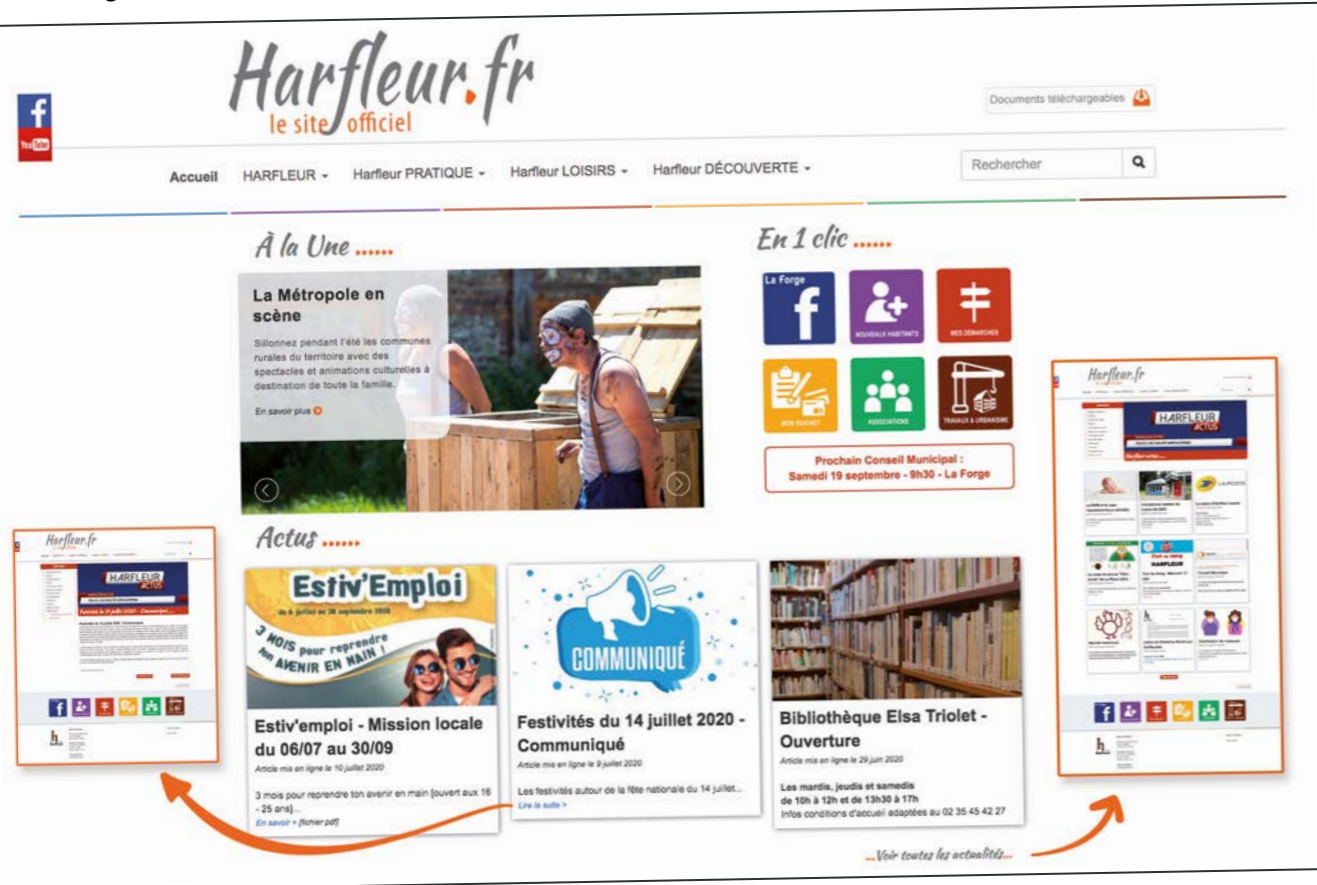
Harfleur.fr
le site officiel

Documents téléchargeables

Accueil HARFLEUR Harfleur PRATIQUE Harfleur LOISIRS Harfleur DÉCOUVERTE

Rechercher

À la Une ......

La Métropole en scène

Sillonnez pendant l'été les communes rurales du territoire avec des spectacles et animations culturelles à destination de toute la famille.

En savoir plus

En 1 clic ......

La Forge

NOUVEAUX HABITANTS

MES DÉMARCHES

MON GUICHET

ASSOCIATIONS

TRAVAUX & URBANISME

Prochain Conseil Municipal : Samedi 19 septembre - 9h30 - La Forge

Actus ......

Estiv'Emploi
du 6 juillet au 30 septembre 2020
3 MOIS pour reprendre ton AVENIR EN MAIN !

Estiv'emploi - Mission locale du 06/07 au 30/09

Article mis en ligne le 10 juillet 2020

3 mois pour reprendre ton avenir en main [ouvert aux 16 - 25 ans]...

En savoir + [fichier pdf]

COMMUNIQUÉ

Festivités du 14 juillet 2020 - Communiqué

Article mis en ligne le 9 juillet 2020

Les festivités autour de la fête nationale du 14 juillet...

Lire la suite >

Bibliothèque Elsa Triolet - Ouverture

Article mis en ligne le 29 juin 2020

Les mardis, jeudis et samedis de 10h à 12h et de 13h30 à 17h

Infos conditions d'accueil adaptées au 02 35 45 42 27

...Voir toutes les actualités...

Harfleur.fr

HARFLEUR ACTUS

Harfleur.fr

HARFLEUR ACTUS

LA POSTE

HARFLEUR